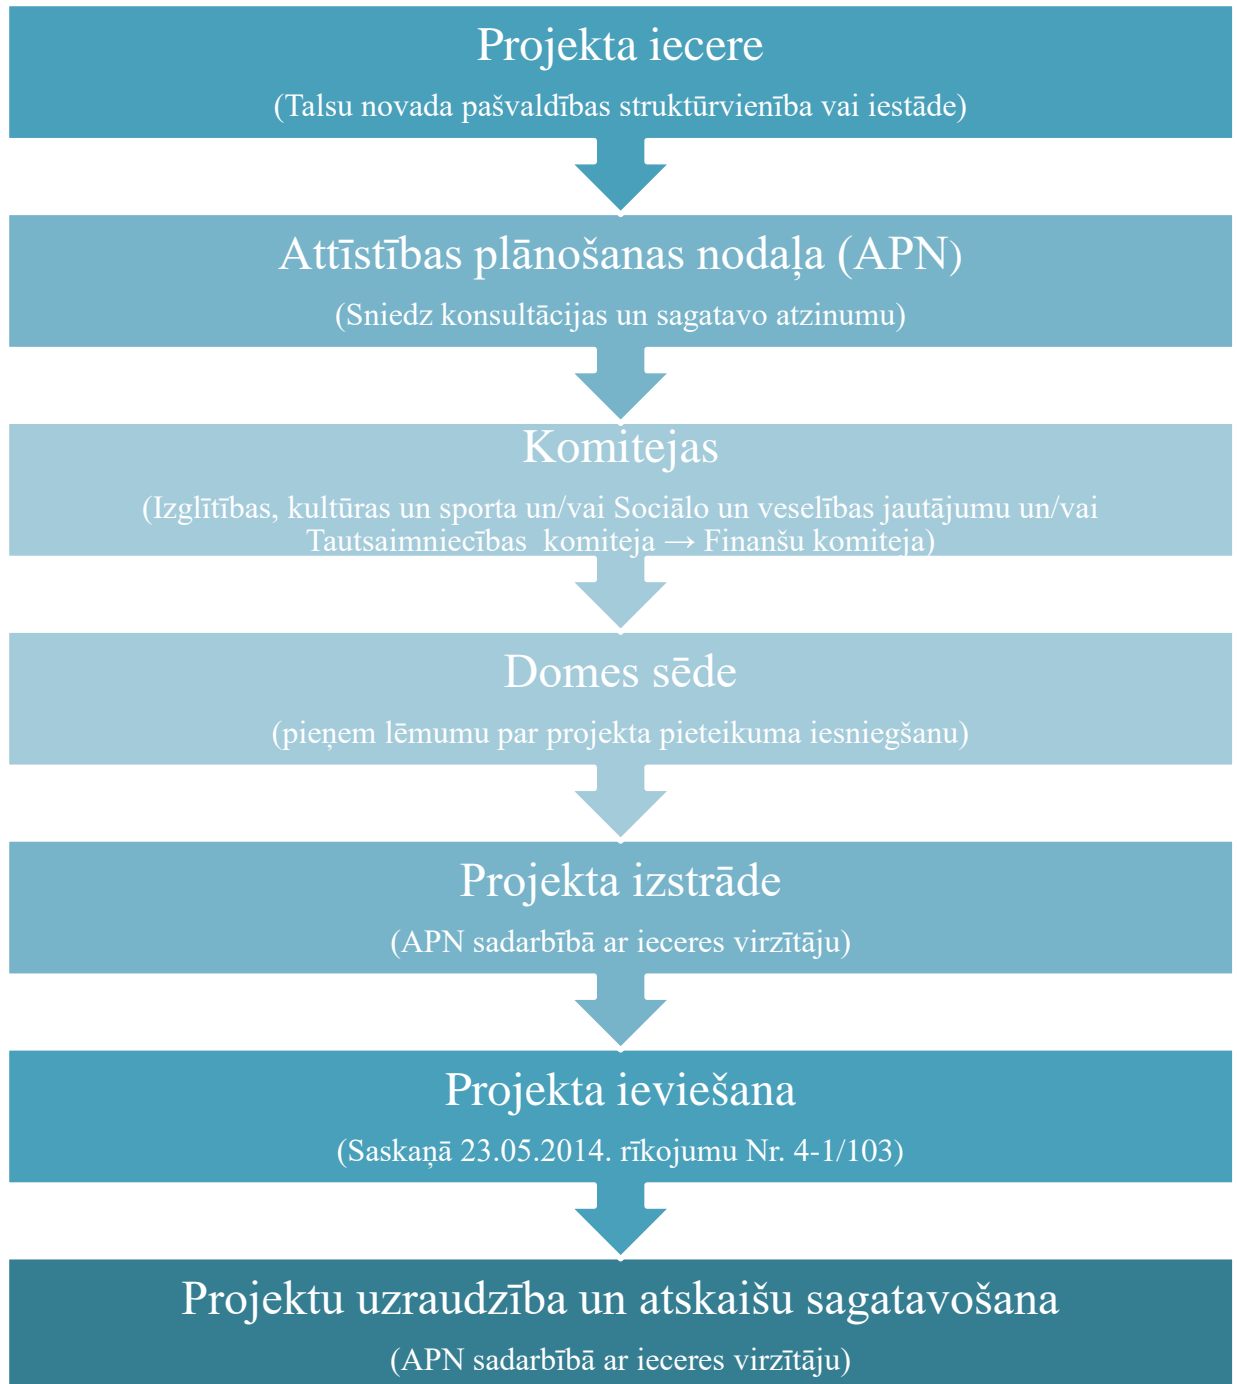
Projekta iecere

(Talsu novada pašvaldības struktūrvienība vai iestāde)

Attīstības plānošanas nodaļa (APN)

(Sniedz konsultācijas un sagatavo atzinumu)

Komitejas

(Izglītības, kultūras un sporta un/vai Sociālo un veselības jautājumu un/vai Tautsaimniecības komiteja → Finanšu komiteja)

Domes sēde

(pieņem lēmumu par projekta pieteikuma iesniegšanu)

Projekta izstrāde

(APN sadarbībā ar ieceres virzītāju)

Projekta ieviešana

(Saskaņā 23.05.2014. rīkojumu Nr. 4-1/103)

Projektu uzraudzība un atskaišu sagatavošana

(APN sadarbībā ar ieceres virzītāju)